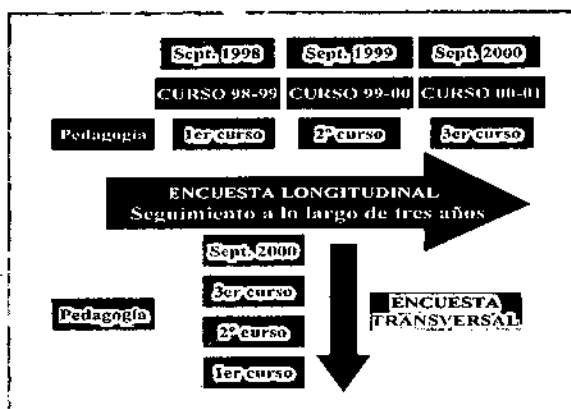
Sept. 1998
Sept. 1999
Sept. 2000

CURSO 98-99
CURSO 99-00
CURSO 00-01

Pedagogía
1er curso
2º curso
3er curso

ENCUESTA LONGITUDINAL
Seguimiento a lo largo de tres años

Sept. 2000
Pedagogía
3er curso
2º curso
1er curso

ENCUESTA TRANSVERSAL